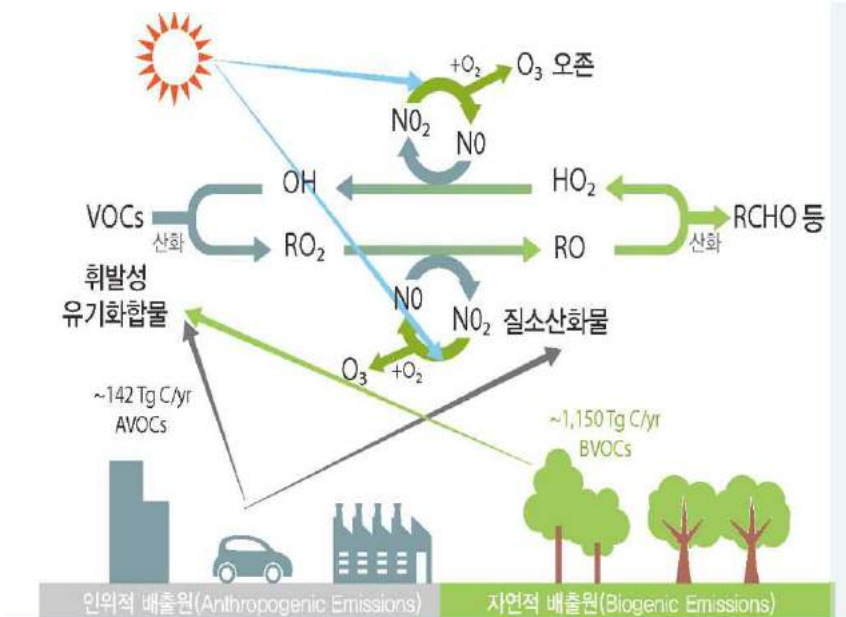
$+O_2$ $O_3$ 오존

$NO_2$

NO

OH

$HO_2$

VOCs

산화

$RO_2$

RO

산화

RCHO 등

휘발성 유기화합물

NO

$NO_2$ 질소산화물

$O_3$ $+O_2$

~142 Tg C/yr AVOCs

~1,150 Tg C/yr BVOCs

인위적 배출원(Anthropogenic Emissions)

자연적 배출원(Biogenic Emissions)